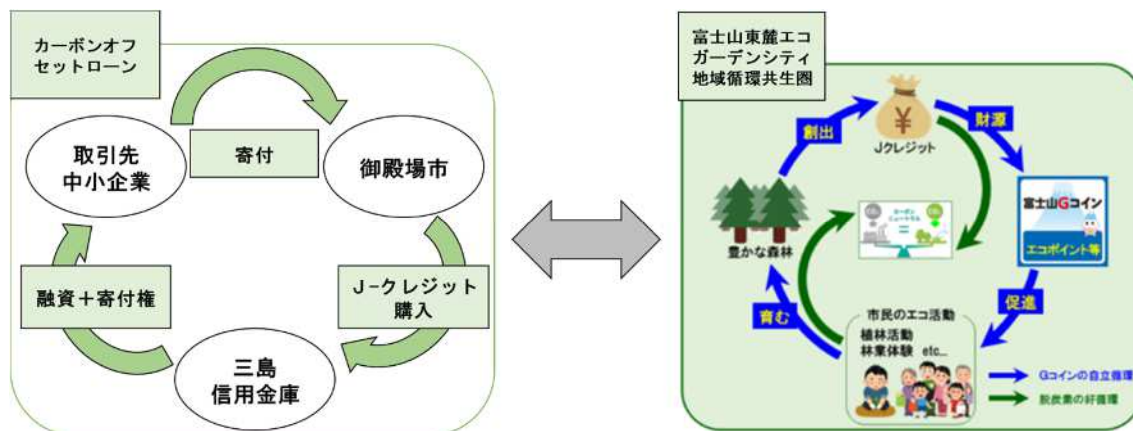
カーボンオフセットローン

寄付

取引先
中小企業

御殿場市

融資＋寄付権

J−クレジット
購入

三島
信用金庫

富士山東麓エコガーデンシティ
地域循環共生圏

創出

財源

Jクレジット

豊かな森林

カーボンニュートラル

富士山Gコイン

エコポイント等

育む

促進

市民のエコ活動
植林活動
林業体験 etc...

Gコインの自立循環

脱炭素の好循環